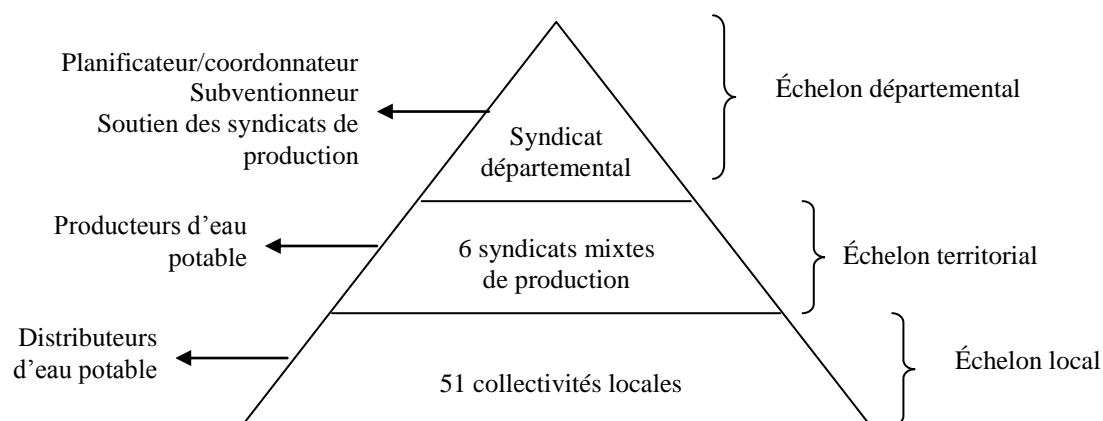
Planificateur/coordonnateur
Subventionneur
Soutien des syndicats de production

Syndicat départemental

Échelon départemental

Producteurs d'eau potable

6 syndicats mixtes de production

Échelon territorial

Distributeurs d'eau potable

51 collectivités locales

Échelon local